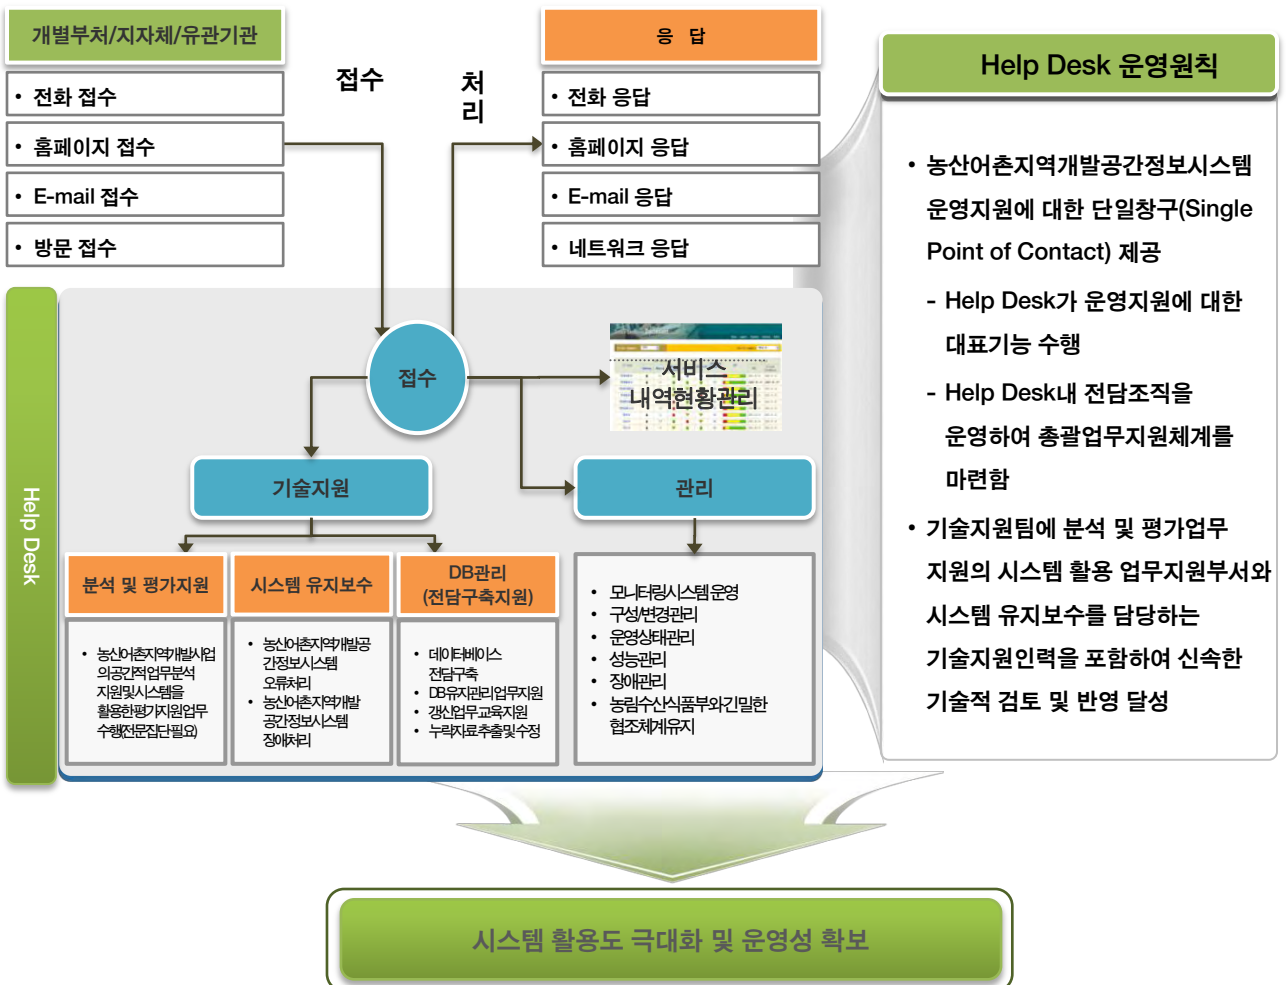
개별부처/지자체/유관기관

• 전화 접수
• 홈페이지 접수
• E-mail 접수
• 방문 접수

접수

처리

응 답

• 전화 응답
• 홈페이지 응답
• E-mail 응답
• 네트워크 응답

Help Desk 운영원칙

• 농산어촌지역개발공간정보시스템 운영지원에 대한 단일창구(Single Point of Contact) 제공

- Help Desk가 운영지원에 대한 대표기능 수행

- Help Desk내 전담조직을 운영하여 총괄업무지원체계를 마련함

• 기술지원팀에 분석 및 평가업무 지원의 시스템 활용 업무지원부서와 시스템 유지보수를 담당하는 기술지원인력을 포함하여 신속한 기술적 검토 및 반영 달성

Help Desk

접수

서비스 내역현황관리

기술지원

관리

분석 및 평가지원

• 농산어촌지역개발사업 의공간적업무분석 지원및시스템을 활용한평가지원업무 수행(전문집단필요)

시스템 유지보수

• 농산어촌지역개발공간정보시스템 오류처리
• 농산어촌지역개발 공간정보시스템 장애처리

DB관리 (전담구축지원)

• 데이터베이스 전담구축
• DB유지관리업무지원
• 갱신업무교육지원
• 누락자료추출및수정

• 모니터링시스템운영
• 구성/변경관리
• 운영상태관리
• 성능관리
• 장애관리
• 농림수산식품부와긴밀한 협조체계유지

시스템 활용도 극대화 및 운영성 확보